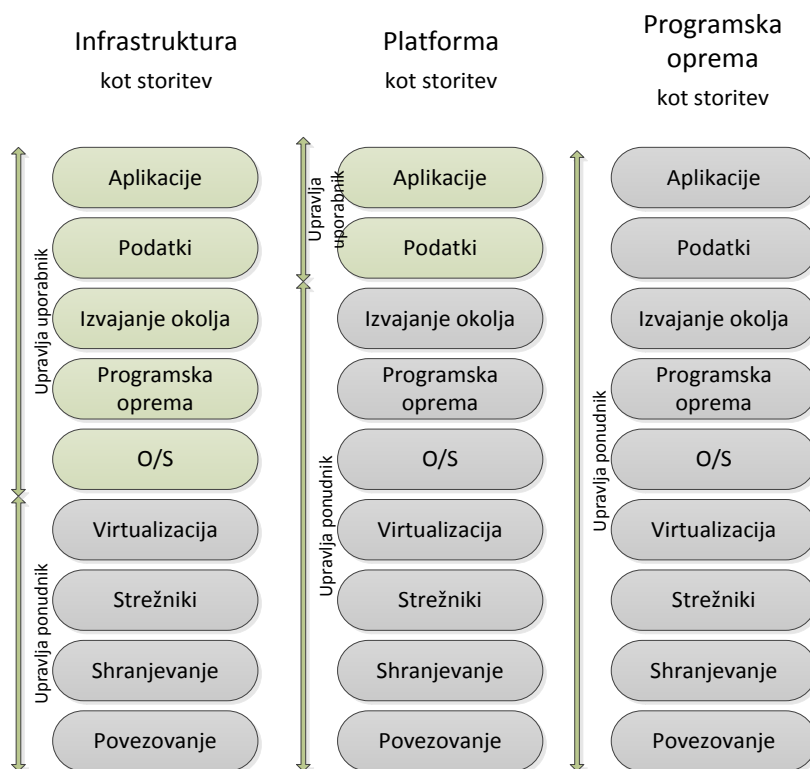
Infrastruktura
kot storitev

Platforma
kot storitev

Programska
oprema
kot storitev

Upravlja uporabnik

Aplikacije

Podatki

Izvajanje okolja

Programska oprema

O/S

Upravlja ponudnik

Virtualizacija

Strežniki

Shranjevanje

Povezovanje

Upravlja uporabnik

Aplikacije

Podatki

Upravlja ponudnik

Izvajanje okolja

Programska oprema

O/S

Virtualizacija

Strežniki

Shranjevanje

Povezovanje

Upravlja ponudnik

Aplikacije

Podatki

Izvajanje okolja

Programska oprema

O/S

Virtualizacija

Strežniki

Shranjevanje

Povezovanje